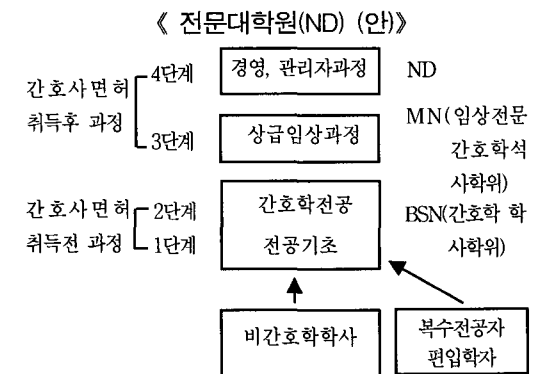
《 전문대학원(ND) (안)》

간호사면허 취득후 과정

4단계

경영, 관리자과정

ND

3단계

상급임상과정

MN(임상전문 간호학석사학위)

간호사면허 취득전 과정

2단계

1단계

간호학전공

전공기초

BSN(간호학 학사학위)

비간호학학사

복수전공자 편입학자